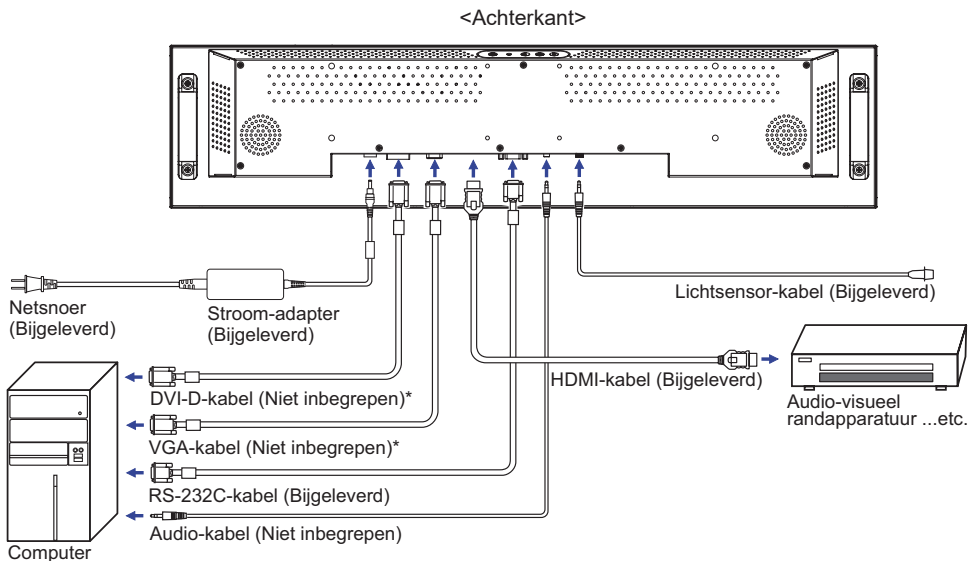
<Achterkant>

Netsnoer (Bijgeleverd)

Stroom-adapter (Bijgeleverd)

Lichtsensor-kabel (Bijgeleverd)

HDMI-kabel (Bijgeleverd)

Audio-visueel randapparatuur ...etc.

DVI-D-kabel (Niet inbegrepen)*

VGA-kabel (Niet inbegrepen)*

RS-232C-kabel (Bijgeleverd)

Audio-kabel (Niet inbegrepen)

Computer